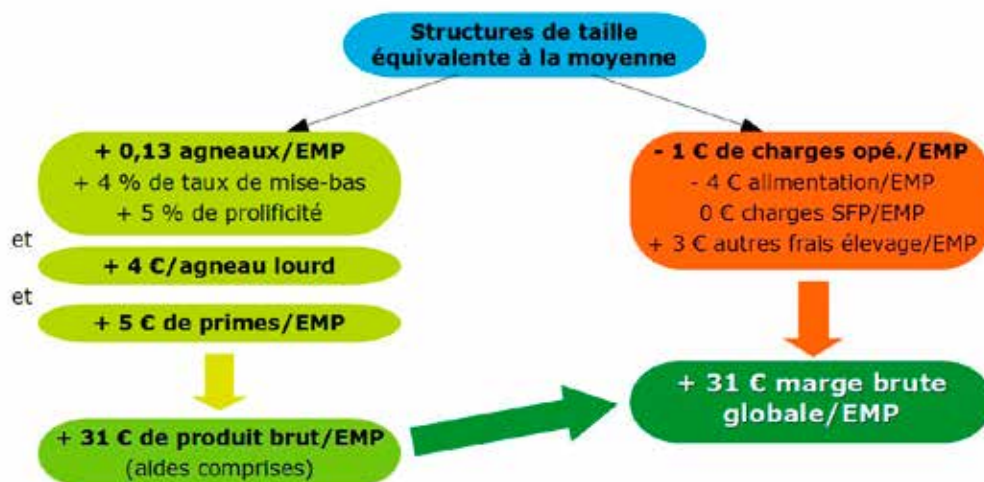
Structures de taille équivalente à la moyenne

+ 0,13 agneaux/EMP
+ 4 % de taux de mise-bas
+ 5 % de prolificité

et

+ 4 €/agneau lourd

et

+ 5 € de primes/EMP

+ 31 € de produit brut/EMP
(aides comprises)

- 1 € de charges opé./EMP
- 4 € alimentation/EMP
0 € charges SFP/EMP
+ 3 € autres frais élevage/EMP

+ 31 € marge brute globale/EMP